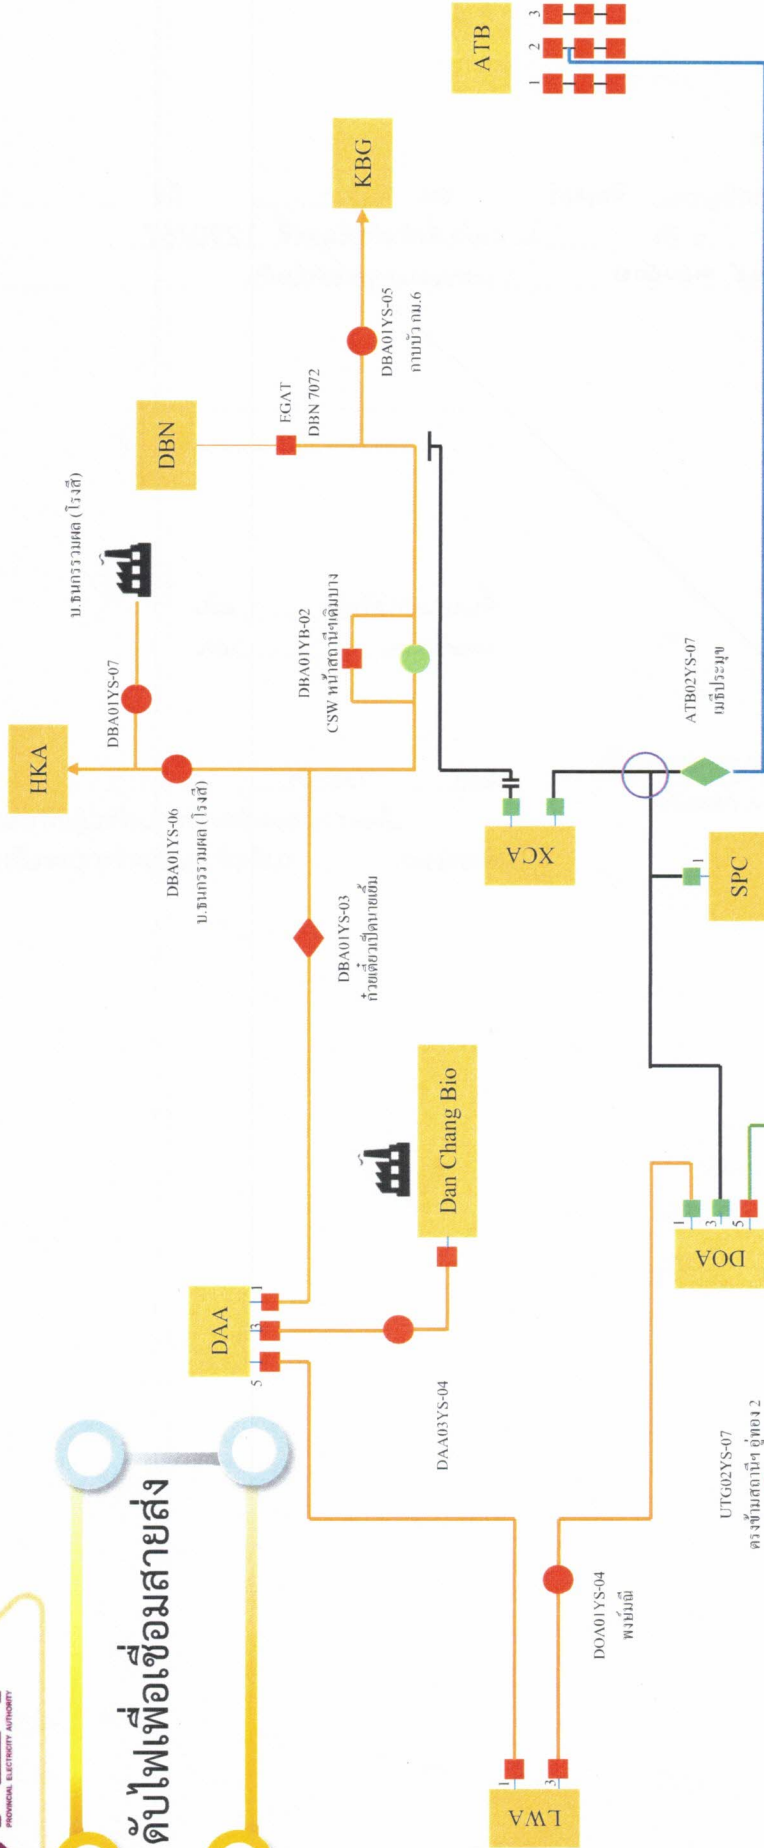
PROVINCIAL ELECTRICITY AUTHORITY

ดับไฟเพื่อเชื่อมสายส่ง

ATB
1
2
3

KBG

DBA01YS-05
กาบบัว กม.6

DBN

EGAT
DBN 7072

HKA

บ.ธนกรรวมผล (โรงสี)

DBA01YS-07

DBA01YB-02
CSW หน้าสถานีเดิมบาง

DBA01YS-06
บ.ธนกรรวมผล (โรงสี)

ATB02YS-07
เมืองประมุข

XCA

SPC
1

DBA01YS-03
ก๋วยเตี๋ยวเป็ดนายยิ้ม

Dan Chang Bio

DAA
1
3
5

DAA03YS-04

DOA
1
3
5

UTG02YS-07
ตรงข้ามสถานีฯ อู่ทอง 2

DOA01YS-04
พงษ์มณี

LWA
1
3